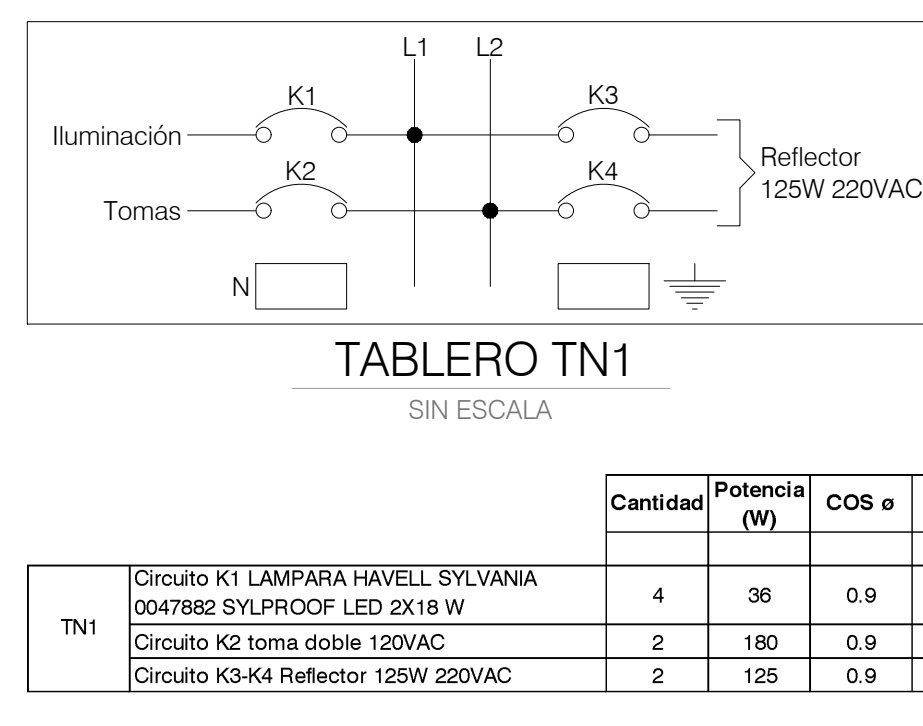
L1 L2

K1 K3

Iluminación

Reflector 125W 220VAC

K2 K4

Tomas

N

TABLERO TN1

SIN ESCALA

| | | Cantidad | Potencia (W) | COS ø |
|---|---|---|---|---|
| | | | | |
| TN1 | Circuito K1 LAMPARA HAVELL SYLVANIA 0047882 SYLPROOF LED 2X18 W | 4 | 36 | 0.9 |
| | Circuito K2 toma doble 120VAC | 2 | 180 | 0.9 |
| | Circuito K3-K4 Reflector 125W 220VAC | 2 | 125 | 0.9 |